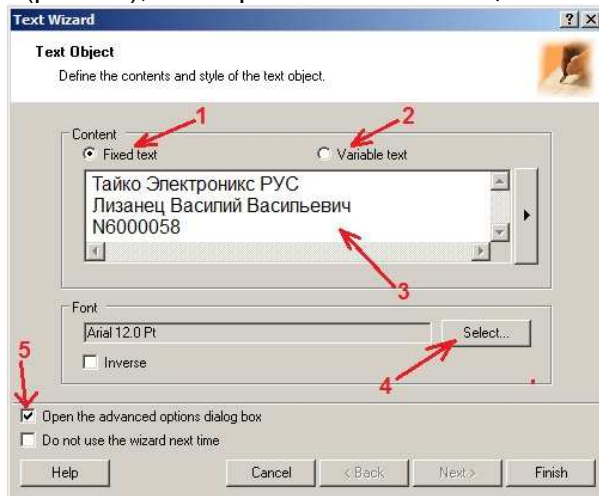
Text Wizard

?|X

Text Object

Define the contents and style of the text object.

Content

1

2

Fixed text

Variable text

Тайко Электроникс РУС
Лизанец Василий Васильевич
N6000058

3

Font

Arial 12.0 Pt

Select...

Inverse

4

5

Open the advanced options dialog box

Do not use the wizard next time

Help

Cancel

< Back

Next >

Finish